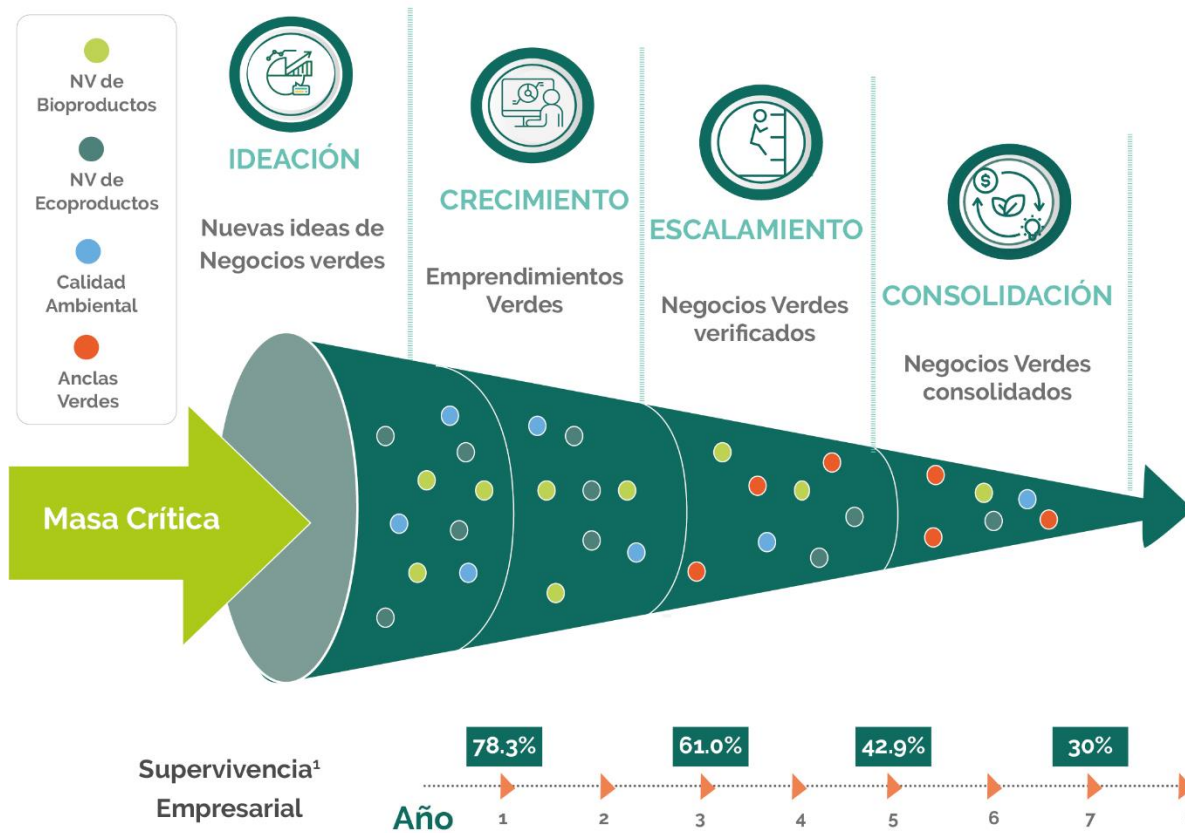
NV de Bioproductos

NV de Ecoproductos

Calidad Ambiental

Anclas Verdes

IDEACIÓN

Nuevas ideas de Negocios verdes

CRECIMIENTO

Emprendimientos Verdes

ESCALAMIENTO

Negocios Verdes verificados

CONSOLIDACIÓN

Negocios Verdes consolidados

Masa Crítica

Supervivencia¹ Empresarial

78.3%

61.0%

42.9%

30%

Año 1 2 3 4 5 6 7